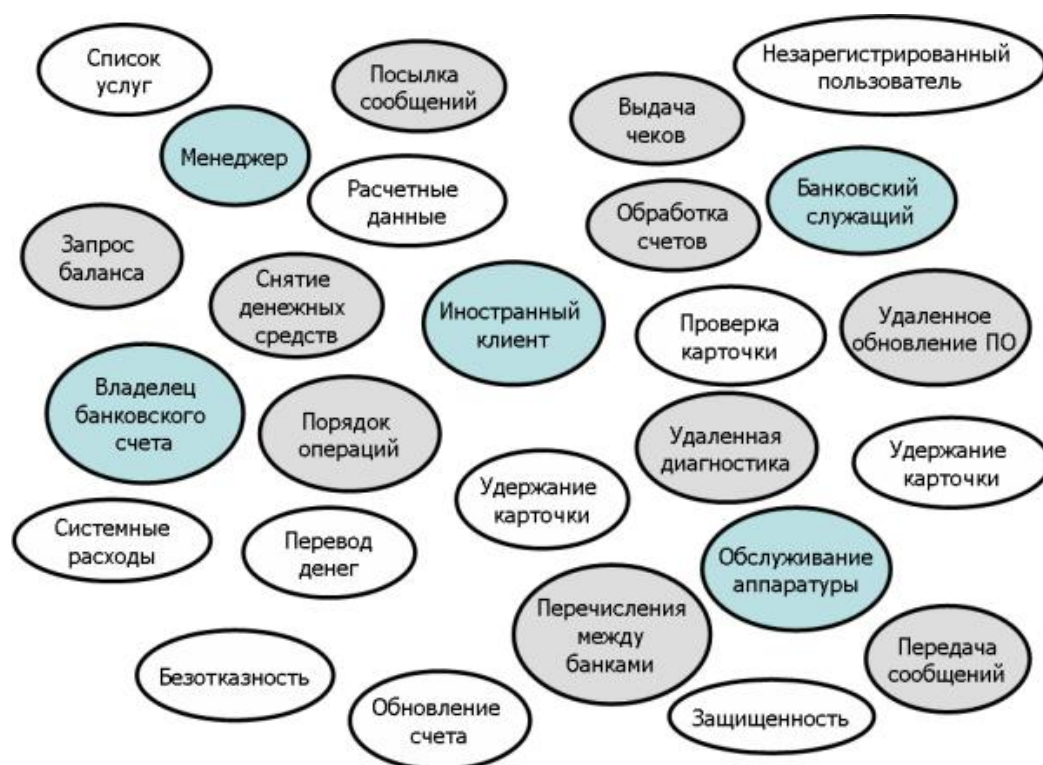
Список услуг

Посылка сообщений

Незарегистрированный пользователь

Выдача чеков

Менеджер

Расчетные данные

Банковский служащий

Обработка счетов

Запрос баланса

Снятие денежных средств

Иностранный клиент

Проверка карточки

Удаленное обновление ПО

Владелец банковского счета

Порядок операций

Удаленная диагностика

Удержание карточки

Удержание карточки

Системные расходы

Перевод денег

Обслуживание аппаратуры

Перечисления между банками

Передача сообщений

Безотказность

Обновление счета

Защищенность